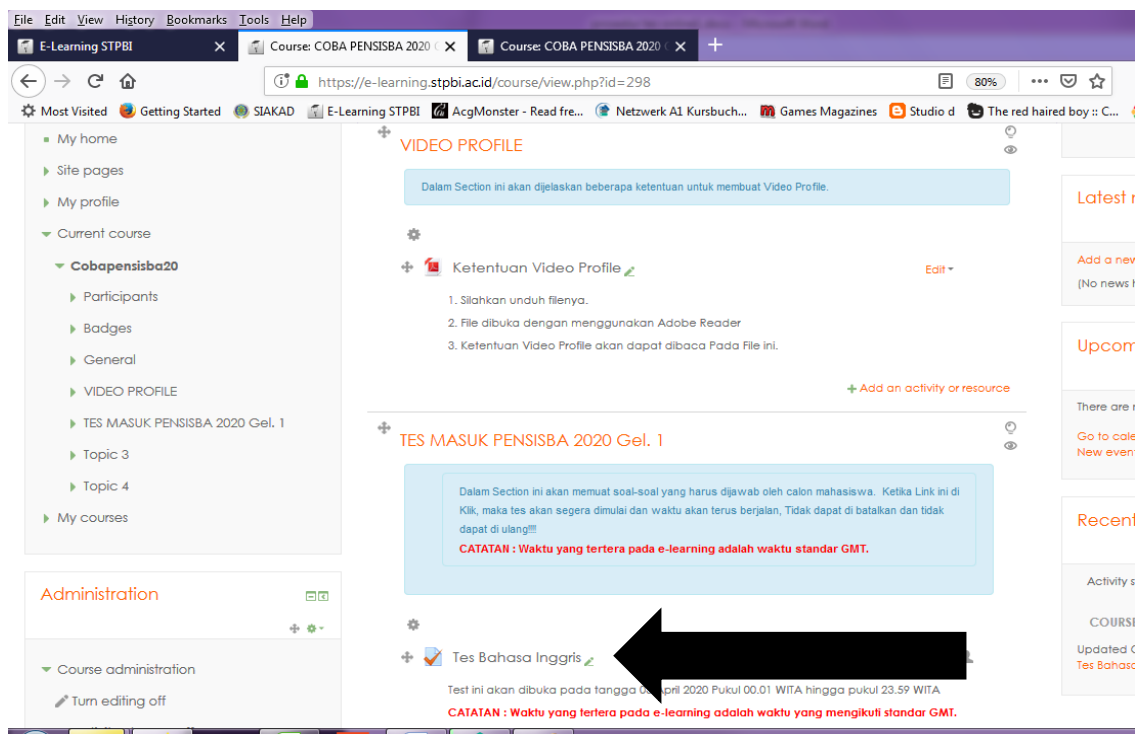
File Edit View History Bookmarks Tools Help

E-Learning STPBI
Course: COBA PENSISBA 2020
Course: COBA PENSISBA 2020

https://e-learning.stpbi.ac.id/course/view.php?id=298
80%

Most Visited Getting Started SIAKAD E-Learning STPBI AcgMonster - Read fre... Netzwerk A1 Kursbuch... Games Magazines Studio d The red haired boy :: C...

My home
Site pages
My profile
Current course
Cobapensisba20
Participants
Badges
General
VIDEO PROFILE
TES MASUK PENSISBA 2020 Gel. 1
Topic 3
Topic 4
My courses

Administration

Course administration
Turn editing off

VIDEO PROFILE

Dalam Section ini akan dijelaskan beberapa ketentuan untuk membuat Video Profile.

Ketentuan Video Profile
Edit

1. Silahkan unduh filenya.
2. File dibuka dengan menggunakan Adobe Reader
3. Ketentuan Video Profile akan dapat dibaca Pada File ini.

Add an activity or resource

TES MASUK PENSISBA 2020 Gel. 1

Dalam Section ini akan memuat soal-soal yang harus dijawab oleh calon mahasiswa. Ketika Link ini di Klik, maka tes akan segera dimulai dan waktu akan terus berjalan, Tidak dapat di batalkan dan tidak dapat di ulang!!!
CATATAN : Waktu yang tertera pada e-learning adalah waktu standar GMT.

Tes Bahasa Inggris

Test ini akan dibuka pada tangga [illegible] April 2020 Pukul 00.01 WITA hingga pukul 23.59 WITA
CATATAN : Waktu yang tertera pada e-learning adalah waktu yang mengikuti standar GMT.

Latest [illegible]
Add a new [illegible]
(No news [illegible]

Upcom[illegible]
There are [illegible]
Go to cale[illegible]
New event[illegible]

Recent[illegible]
Activity s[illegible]
COURS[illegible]
Updated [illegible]
Tes Bahasa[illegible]